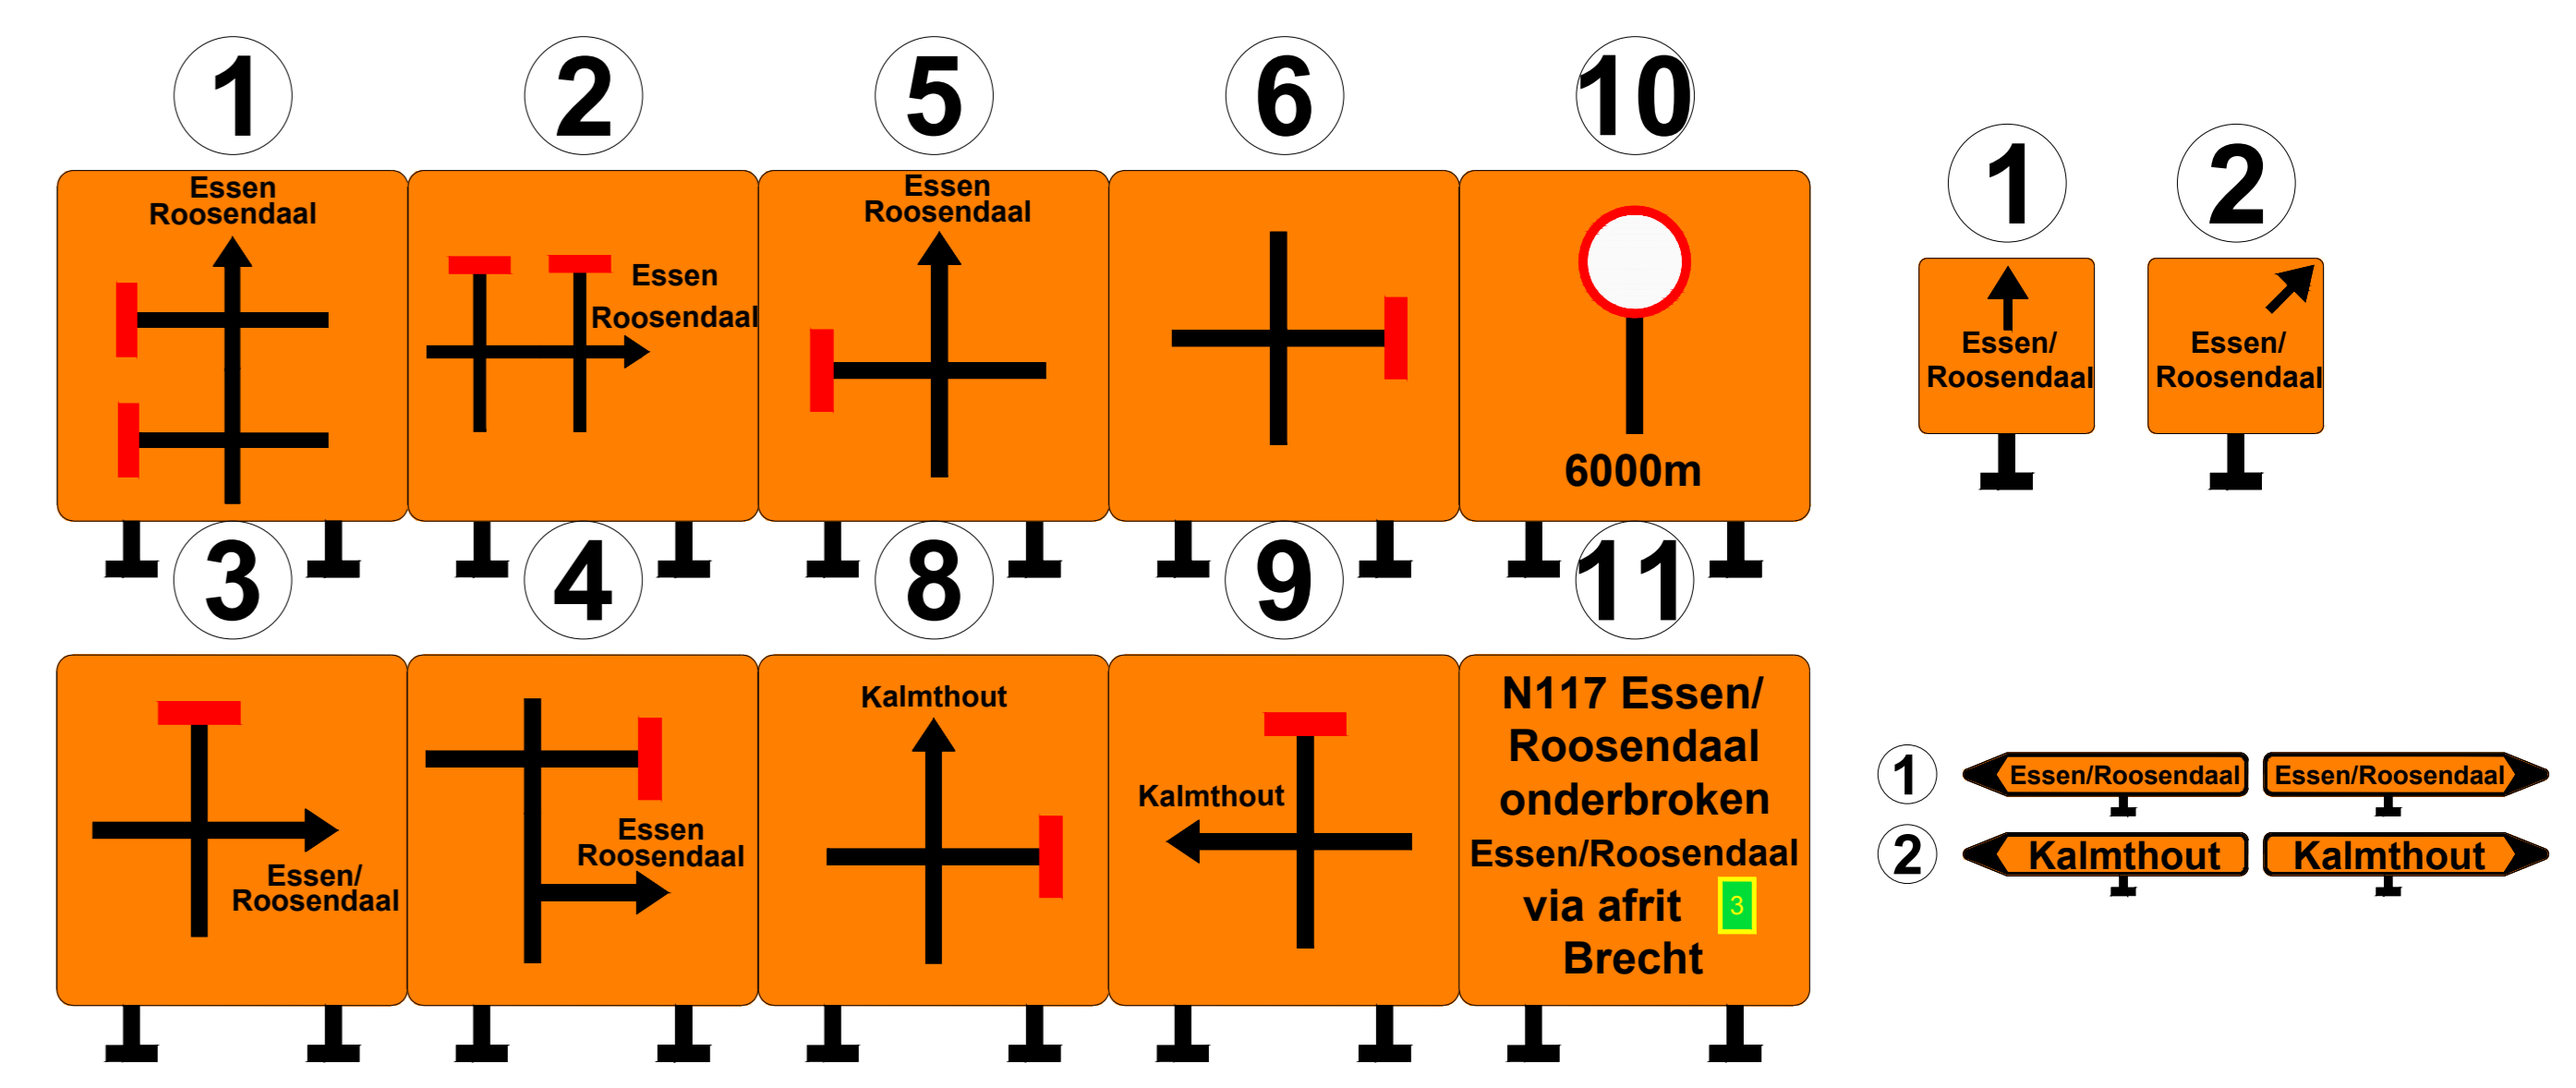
1

Essen Roosendaal

2

Essen Roosendaal

5

Essen Roosendaal

6

10

6000m

1

Essen/ Roosendaal

2

Essen/ Roosendaal

3

Essen/ Roosendaal

4

Essen Roosendaal

8

Kalmthout

9

Kalmthout

11

N117 Essen/ Roosendaal onderbroken Essen/Roosendaal via afrit 3 Brecht

1 Essen/Roosendaal Essen/Roosendaal

2 Kalmthout Kalmthout